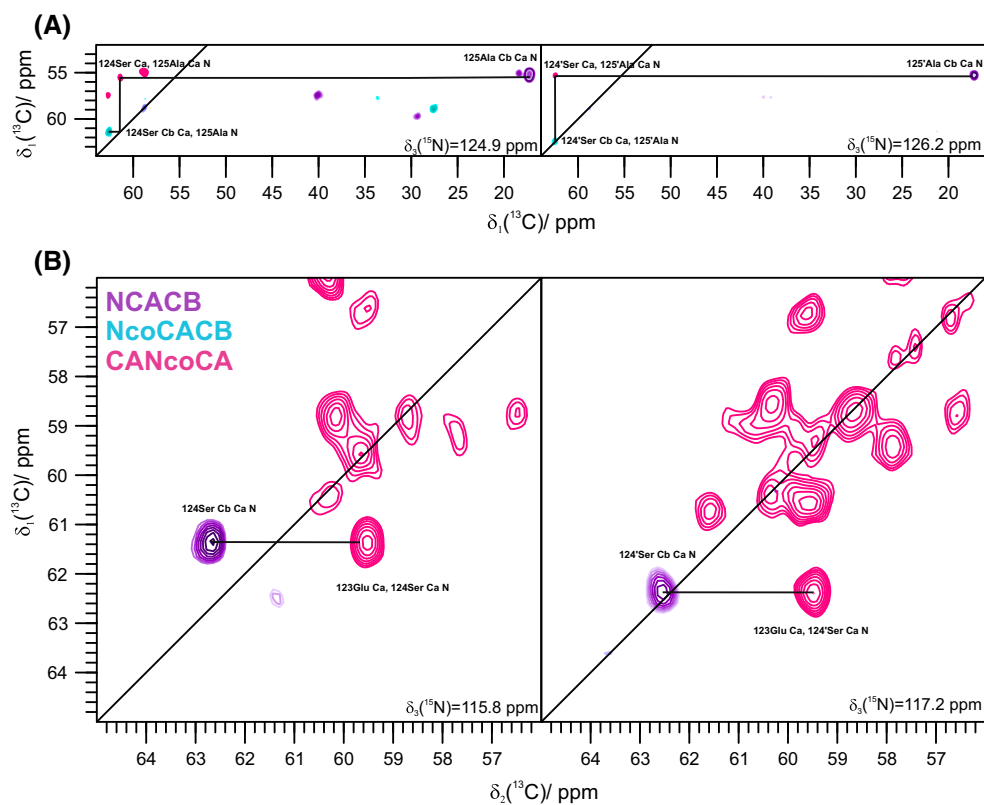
(A)

$\delta_1(^{13}C)$/ ppm

55
60

124Ser Ca, 125Ala Ca N
125Ala Cb Ca N
124Ser Cb Ca, 125Ala N
$\delta_3(^{15}N)$=124.9 ppm

124'Ser Ca, 125'Ala Ca N
125'Ala Cb Ca N
124'Ser Cb Ca, 125'Ala N
$\delta_3(^{15}N)$=126.2 ppm

60 55 50 45 40 35 30 25 20
60 55 50 45 40 35 30 25 20

$\delta_1(^{13}C)$/ ppm

(B)

NCACB
NcoCACB
CANcoCA

$\delta_1(^{13}C)$/ ppm

57
58
59
60
61
62
63
64

124Ser Cb Ca N
123Glu Ca, 124Ser Ca N
$\delta_3(^{15}N)$=115.8 ppm

124'Ser Cb Ca N
123Glu Ca, 124'Ser Ca N
$\delta_3(^{15}N)$=117.2 ppm

64 63 62 61 60 59 58 57
64 63 62 61 60 59 58 57

$\delta_2(^{13}C)$/ ppm